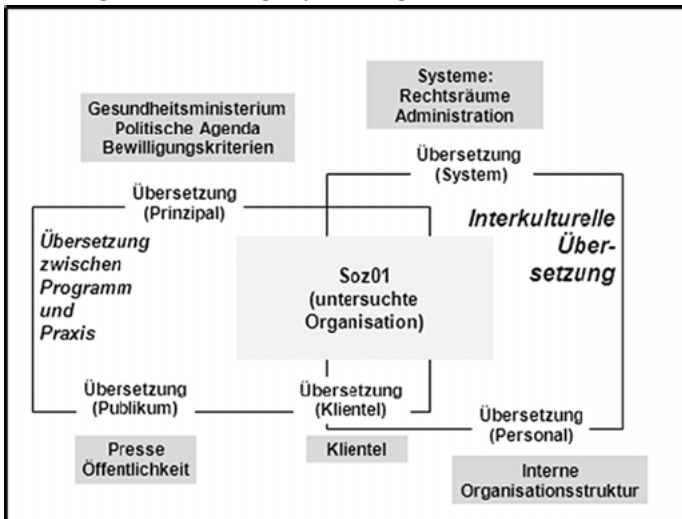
Systeme:
Rechtsräume
Administration

Gesundheitsministerium
Politische Agenda
Bewilligungskriterien

Übersetzung
(System)

Übersetzung
(Prinzipal)

Interkulturelle
Über-
setzung

Übersetzung
zwischen
Programm
und
Praxis

Soz01
(untersuchte
Organisation)

Übersetzung
(Publikum)

Übersetzung
(Klientel)

Übersetzung
(Personal)

Presse
Öffentlichkeit

Klientel

Interne
Organisationsstruktur